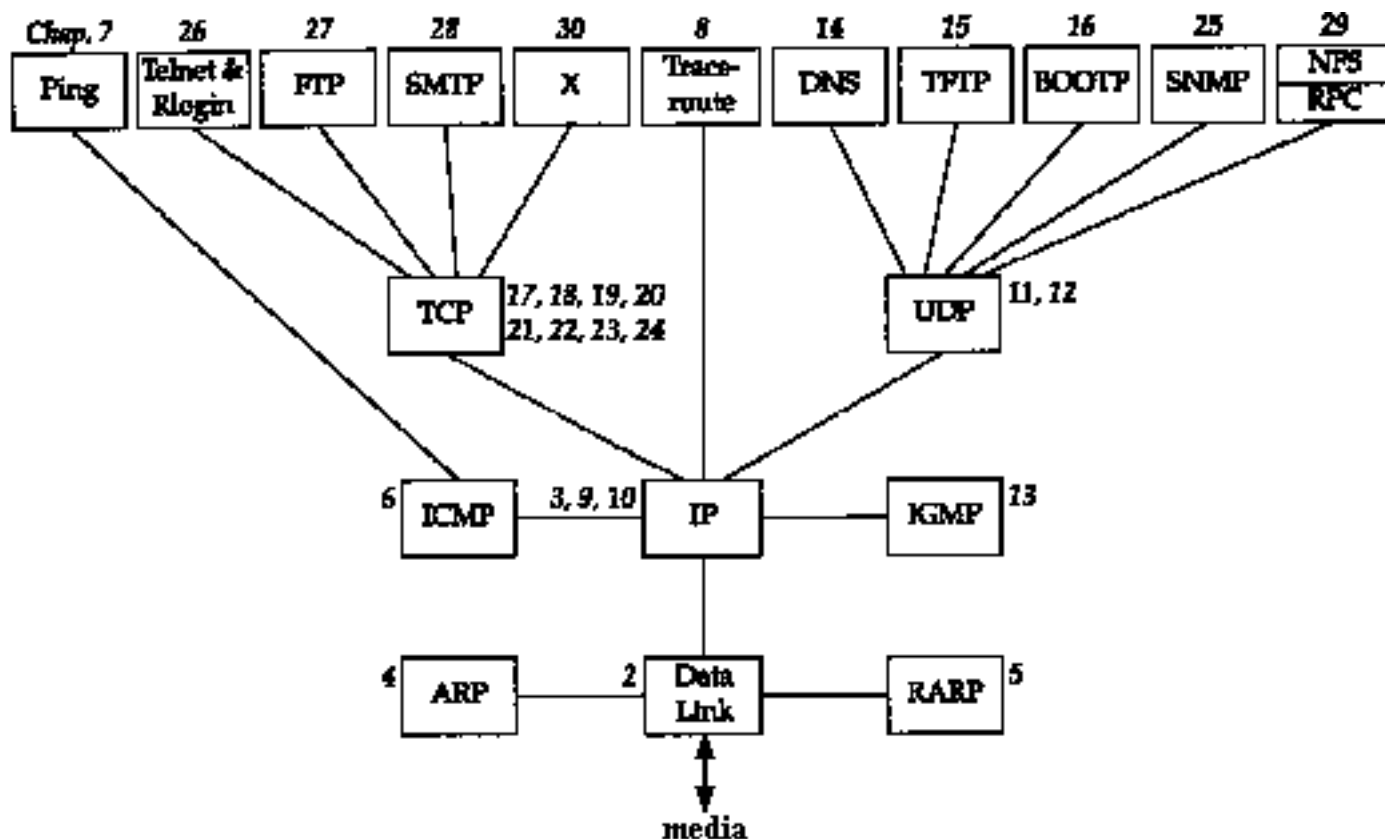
Chap. 7 26 27 28 30 8 14 15 16 25 29

Ping

Telnet & Rlogin

FTP

SMTP

X

Traceroute

DNS

TFTP

BOOTP

SNMP

NFS

RPC

TCP 17, 18, 19, 20 21, 22, 23, 24

UDP 11, 12

6 ICMP 3, 9, 10 IP IGMP 13

4 ARP 2 Data Link RARP 5

media